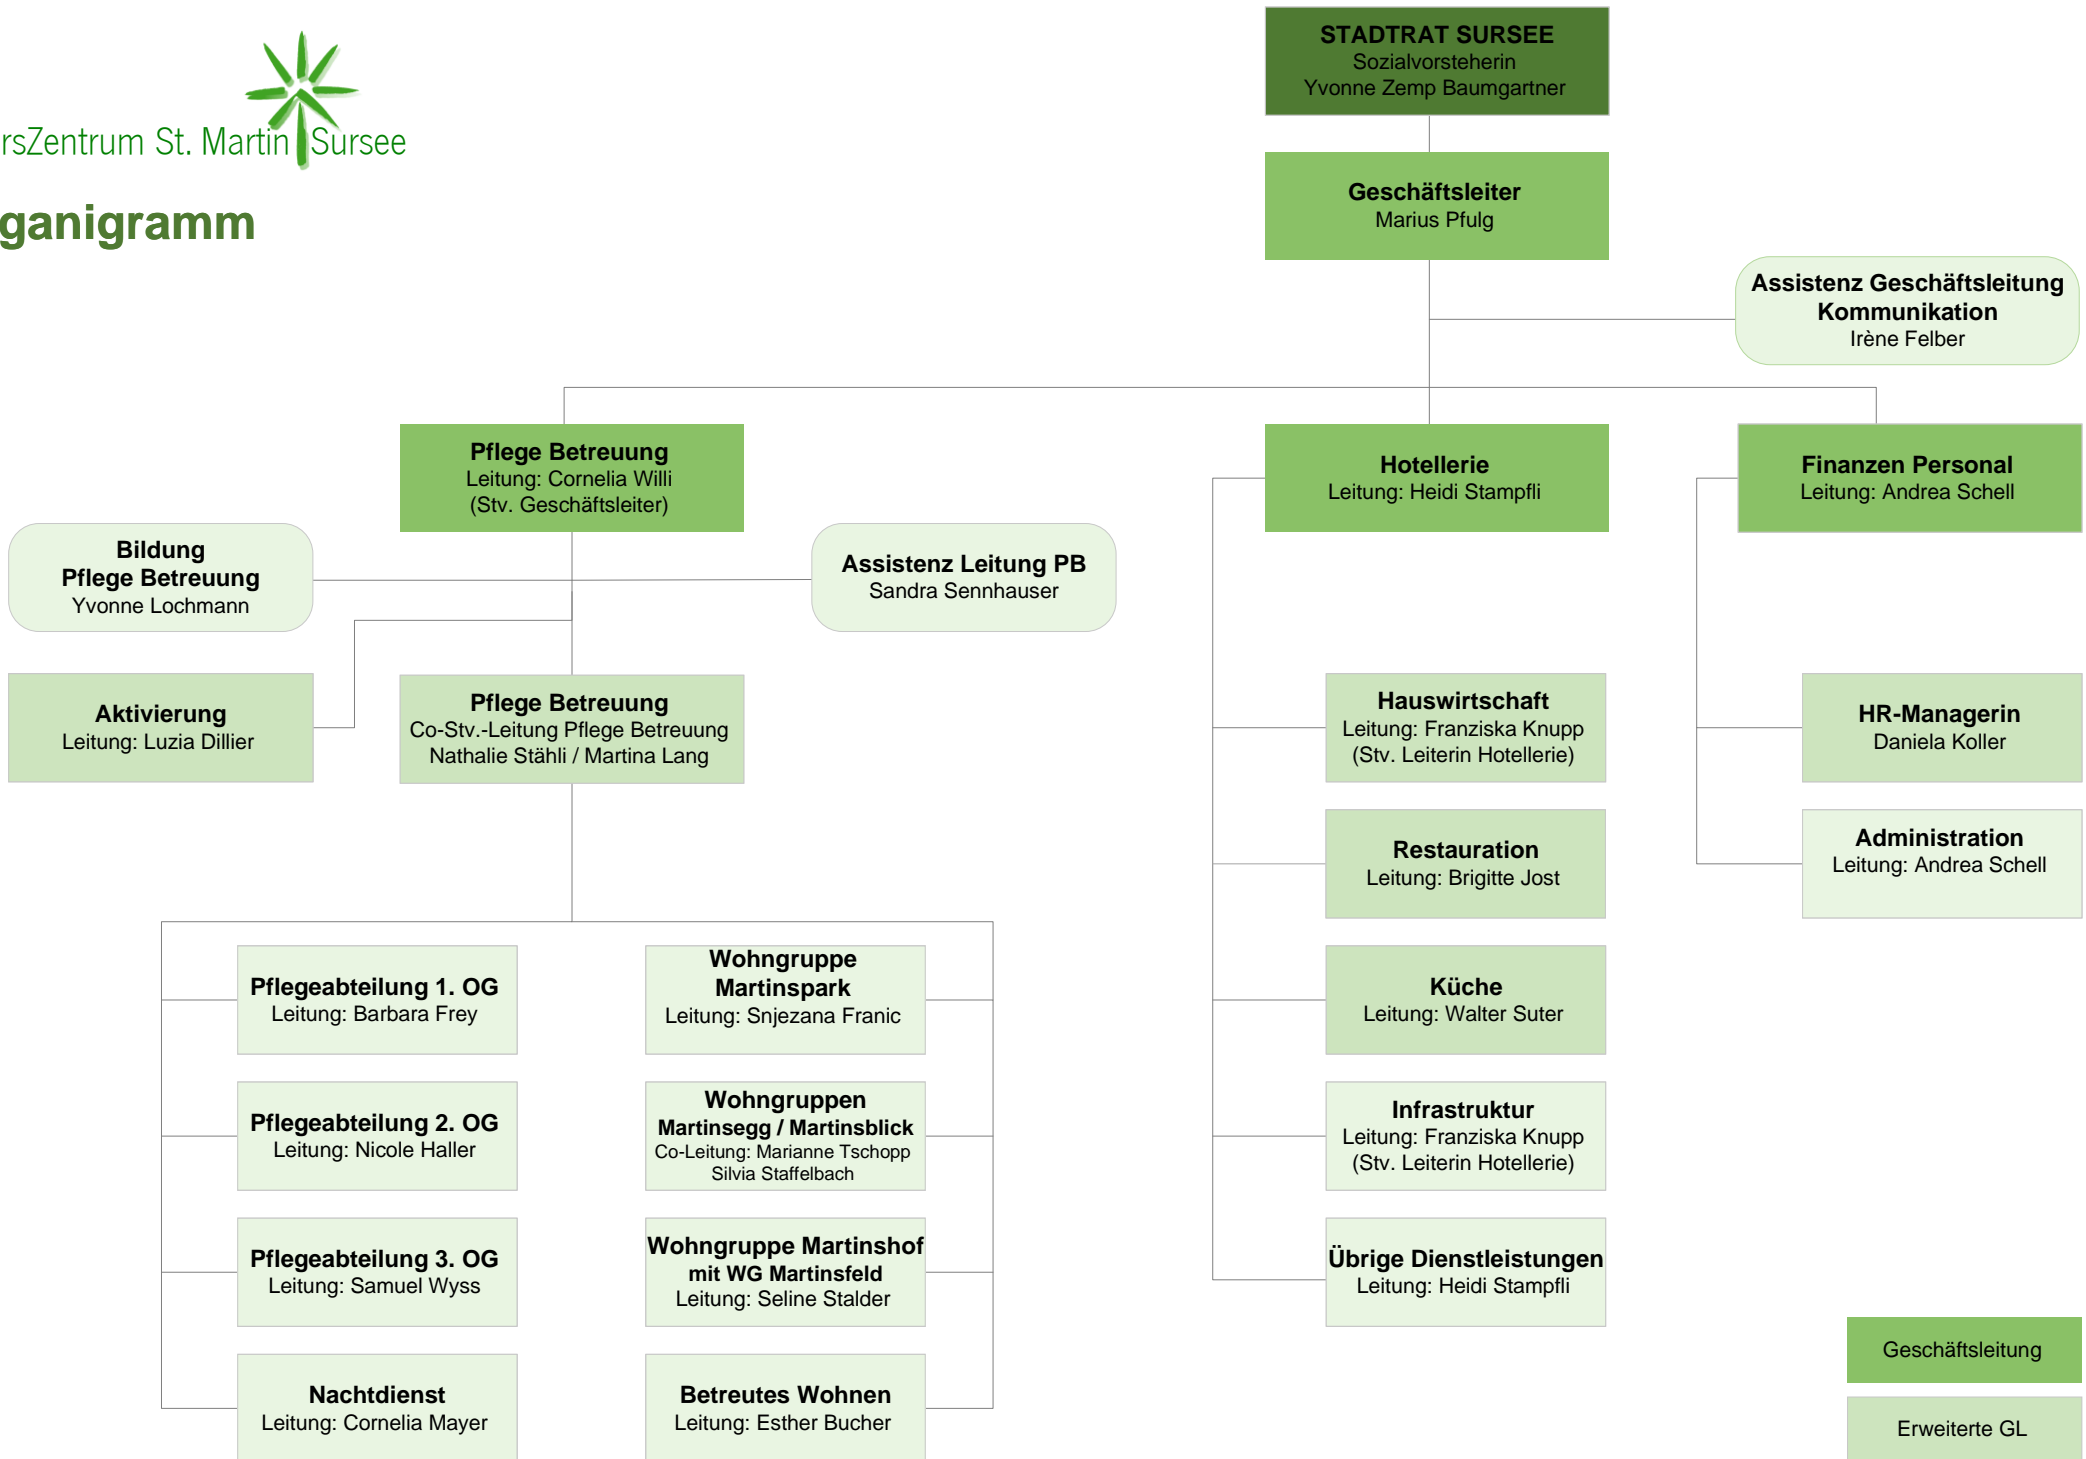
rsZentrum St. Martin Sursee

ganigramm

STADTRAT SURSEE
Sozialvorsteherin
Yvonne Zemp Baumgartner

Geschäftsleiter
Marius Pfulg

Assistenz Geschäftsleitung
Kommunikation
Irène Felber

Pflege Betreuung
Leitung: Cornelia Willi
(Stv. Geschäftsleiter)

Hotellerie
Leitung: Heidi Stampfli

Finanzen Personal
Leitung: Andrea Schell

Bildung
Pflege Betreuung
Yvonne Lochmann

Assistenz Leitung PB
Sandra Sennhauser

Aktivierung
Leitung: Luzia Dillier

Pflege Betreuung
Co-Stv.-Leitung Pflege Betreuung
Nathalie Stähli / Martina Lang

Hauswirtschaft
Leitung: Franziska Knupp
(Stv. Leiterin Hotellerie)

HR-Managerin
Daniela Koller

Restauration
Leitung: Brigitte Jost

Administration
Leitung: Andrea Schell

Pflegeabteilung 1. OG
Leitung: Barbara Frey

Wohngruppe
Martinspark
Leitung: Snjezana Franic

Küche
Leitung: Walter Suter

Pflegeabteilung 2. OG
Leitung: Nicole Haller

Wohngruppen
Martinsegg / Martinsblick
Co-Leitung: Marianne Tschopp
Silvia Staffelbach

Infrastruktur
Leitung: Franziska Knupp
(Stv. Leiterin Hotellerie)

Pflegeabteilung 3. OG
Leitung: Samuel Wyss

Wohngruppe Martinshof
mit WG Martinsfeld
Leitung: Seline Stalder

Übrige Dienstleistungen
Leitung: Heidi Stampfli

Nachtdienst
Leitung: Cornelia Mayer

Betreutes Wohnen
Leitung: Esther Bucher

Geschäftsleitung

Erweiterte GL